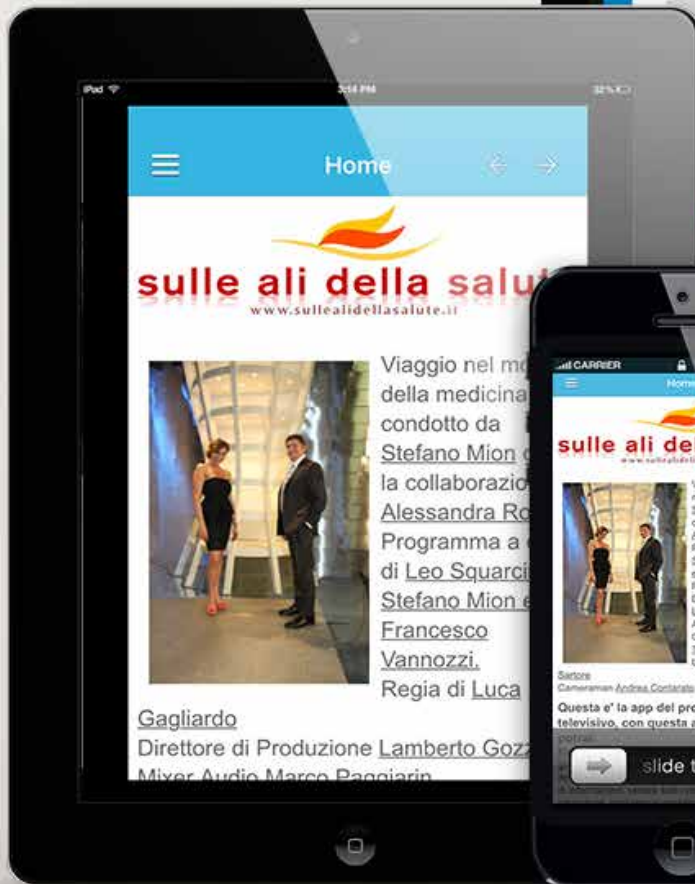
iPad
3:14 PM
32%
Home
sulle ali della salut
www.sullealidellasalute.it
Viaggio nel m
della medicina
condotto da
Stefano Mion
la collaborazio
Alessandra Ro
Programma a
di Leo Squarci
Stefano Mion e
Francesco
Vannozzi.
Regia di Luca
Gagliardo
Direttore di Produzione Lamberto Gozz
Mixer Audio Marco Paggiarin
CARRIER
Home
sulle ali del
www.sullealidellas
Sartore
Cameraman Andrea Contarato
Questa e' la app del pro
televisivo, con questa a
potrai:
slide t